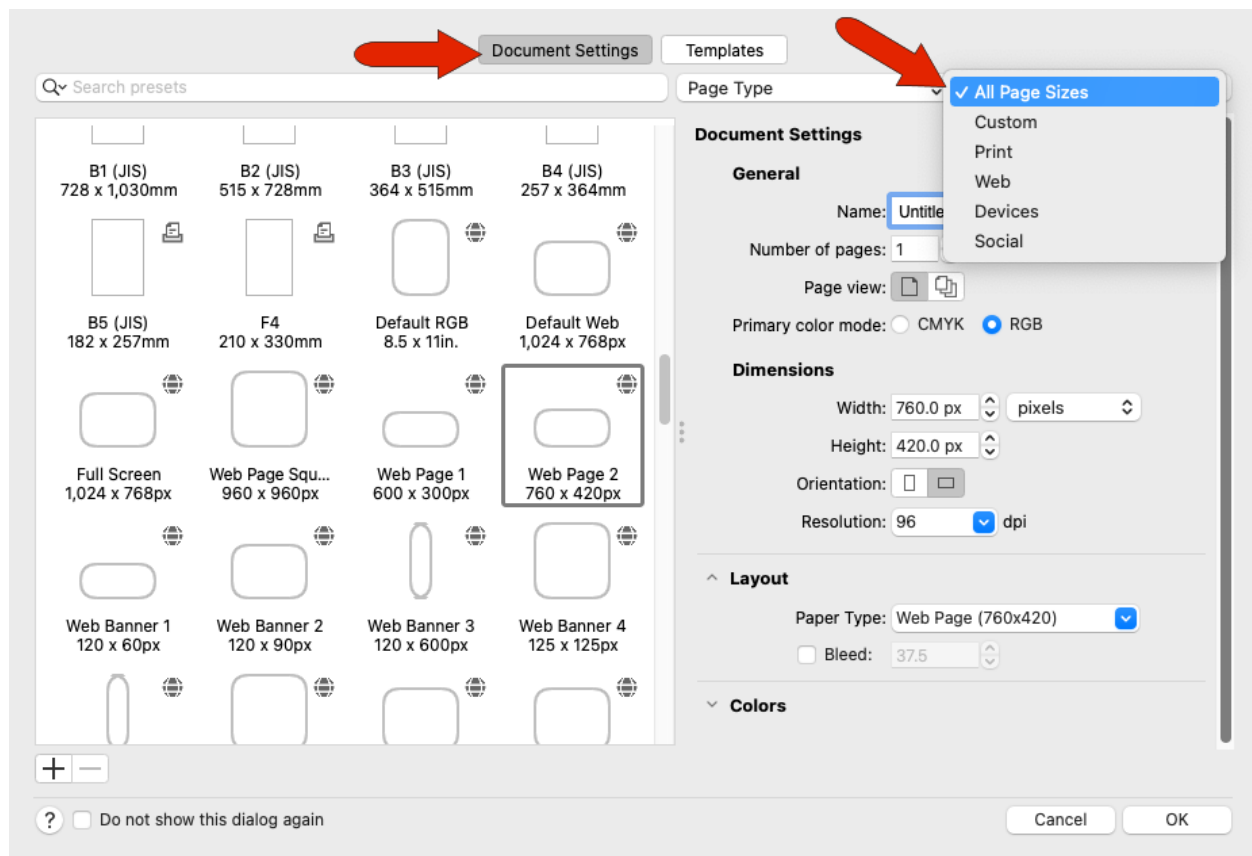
Document Settings Templates

Search presets

Page Type

✓ All Page Sizes
Custom
Print
Web
Devices
Social

B1 (JIS) 728 x 1,030mm
B2 (JIS) 515 x 728mm
B3 (JIS) 364 x 515mm
B4 (JIS) 257 x 364mm
B5 (JIS) 182 x 257mm
F4 210 x 330mm
Default RGB 8.5 x 11in.
Default Web 1,024 x 768px
Full Screen 1,024 x 768px
Web Page Squ... 960 x 960px
Web Page 1 600 x 300px
Web Page 2 760 x 420px
Web Banner 1 120 x 60px
Web Banner 2 120 x 90px
Web Banner 3 120 x 600px
Web Banner 4 125 x 125px

Document Settings

General

Name: Untitle

Number of pages: 1

Page view:

Primary color mode: CMYK RGB

Dimensions

Width: 760.0 px pixels

Height: 420.0 px

Orientation:

Resolution: 96 dpi

Layout

Paper Type: Web Page (760x420)

Bleed: 37.5

Colors

+ —

? Do not show this dialog again

Cancel OK